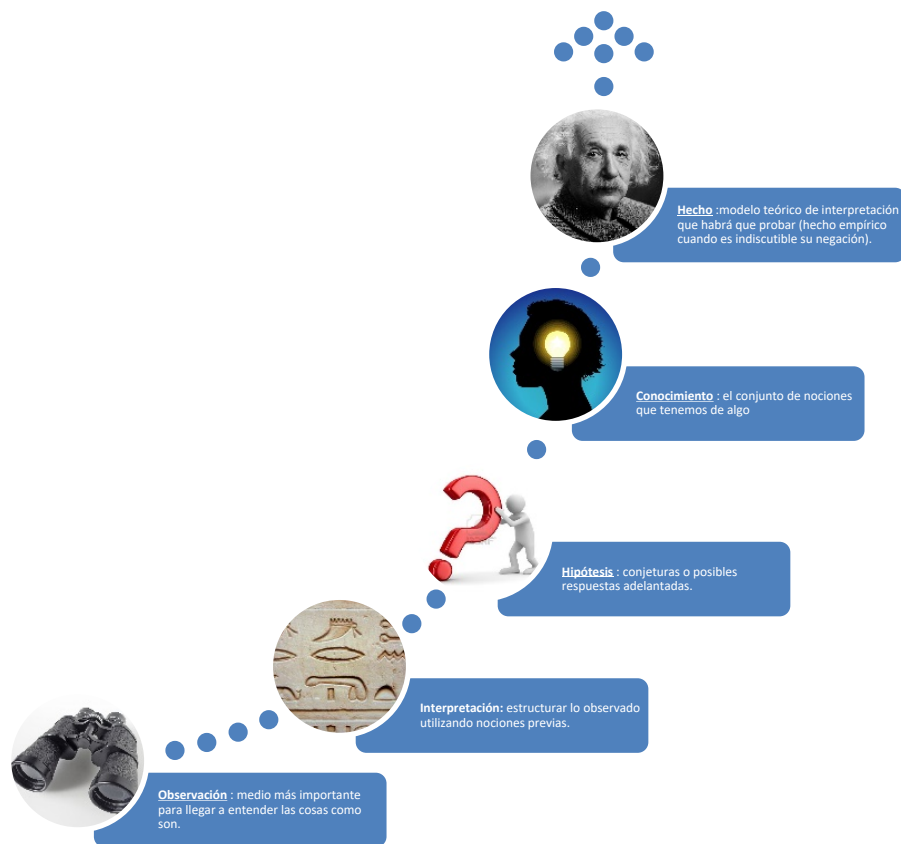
Hecho :modelo teórico de interpretación que habrá que probar (hecho empírico cuando es indiscutible su negación).

Conocimiento : el conjunto de nociones que tenemos de algo

Hipótesis : conjeturas o posibles respuestas adelantadas.

Interpretación: estructurar lo observado utilizando nociones previas.

Observación : medio más importante para llegar a entender las cosas como son.